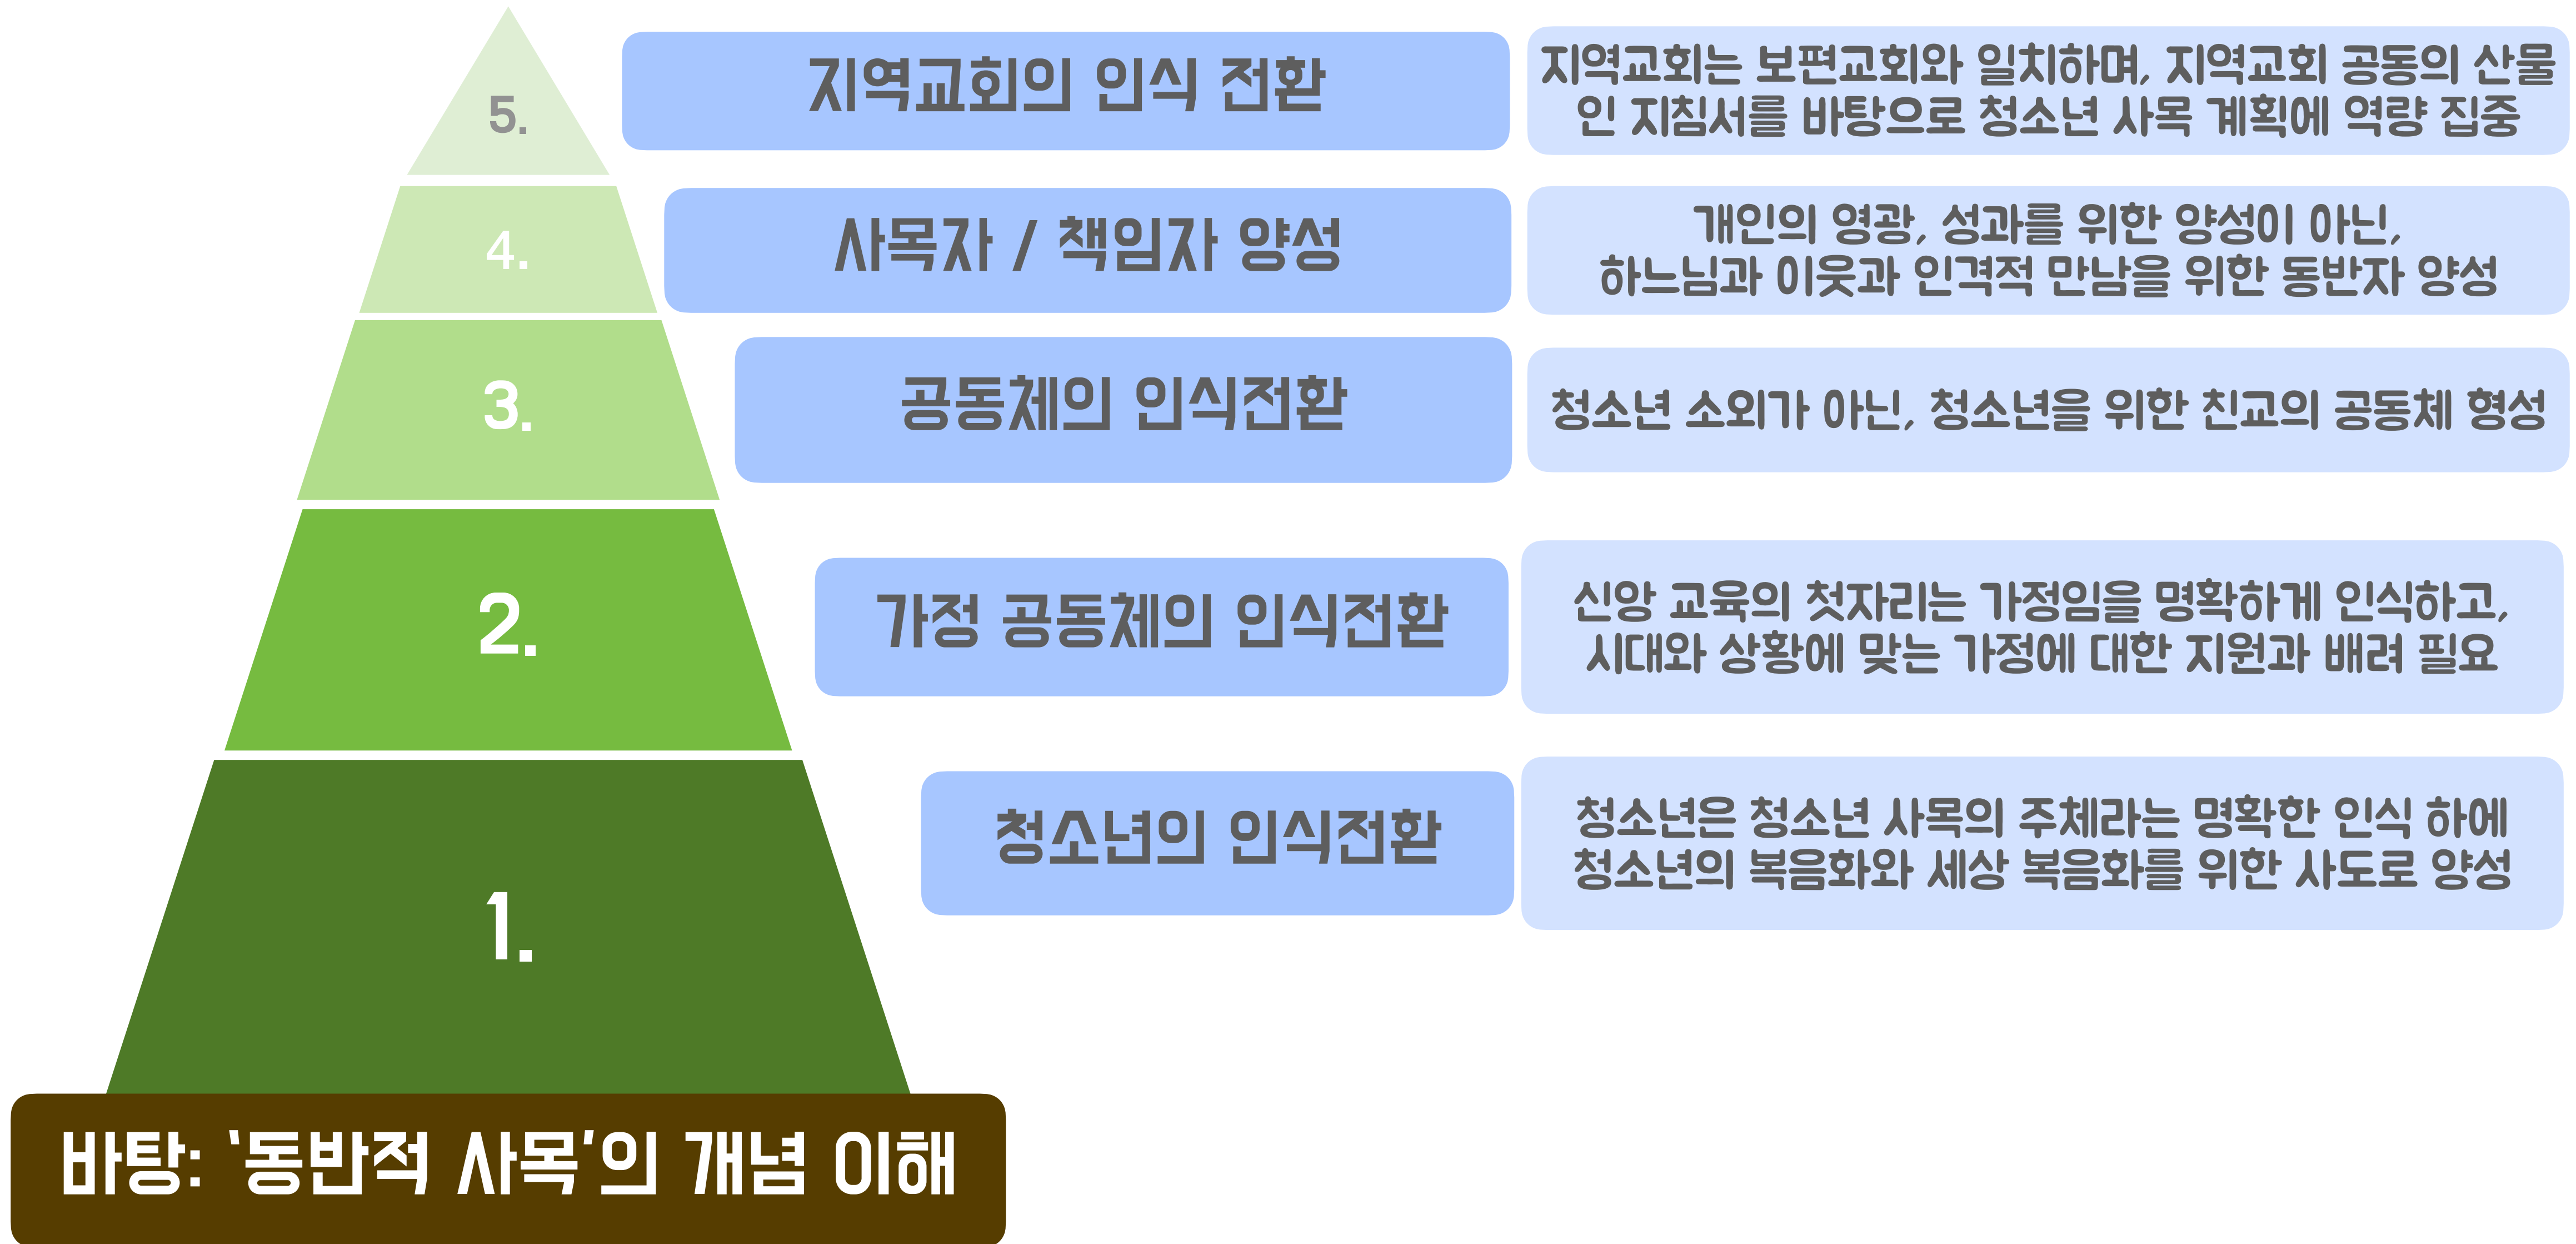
5.

지역교회의 인식 전환

지역교회는 보편교회와 일치하며, 지역교회 공동의 산물인 지침서를 바탕으로 청소년 사목 계획에 역량 집중

4.

사목자 / 책임자 양성

개인의 영광, 성과를 위한 양성이 아닌, 하느님과 이웃과 인격적 만남을 위한 동반자 양성

3.

공동체의 인식전환

청소년 소외가 아닌, 청소년을 위한 친교의 공동체 형성

2.

가정 공동체의 인식전환

신앙 교육의 첫자리는 가정임을 명확하게 인식하고, 시대와 상황에 맞는 가정에 대한 지원과 배려 필요

1.

청소년의 인식전환

청소년은 청소년 사목의 주체라는 명확한 인식 하에 청소년의 복음화와 세상 복음화를 위한 사도로 양성

바탕: '동반적 사목'의 개념 이해